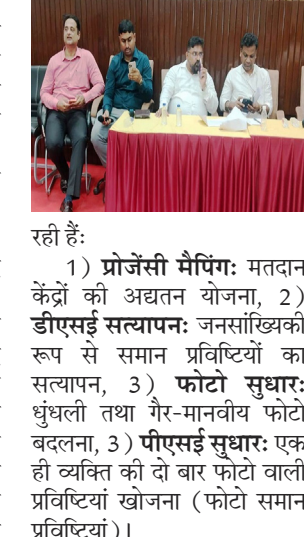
रही हैं:

1) प्रोजेंसी मैपिंग: मतदान केंद्रों की अद्यतन योजना, 2) डीएसई सत्यापन: जनसांख्यिकी रूप से समान प्रविष्टियों का सत्यापन, 3) फोटो सुधार: धुंधली तथा गैर-मानवीय फोटो बदलना, 3) पीएसई सुधार: एक ही व्यक्ति की दो बार फोटो वाली प्रविष्टियां खोजना (फोटो समान प्रविष्टियां)।